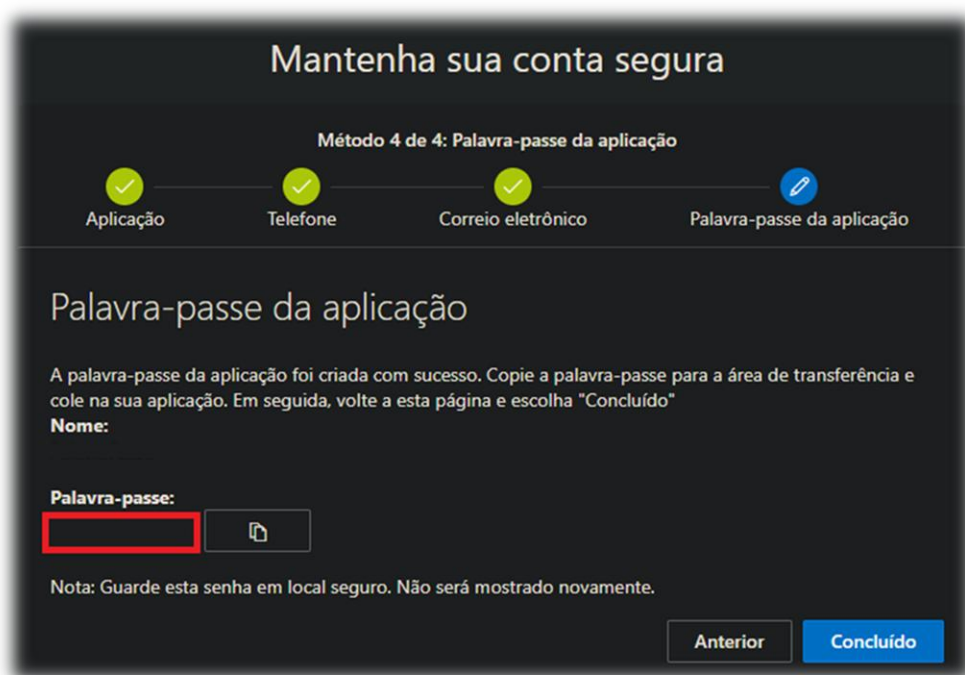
Mantenha sua conta segura

Método 4 de 4: Palavra-passe da aplicação

Aplicação
Telefone
Correio eletrônico
Palavra-passe da aplicação

Palavra-passe da aplicação

A palavra-passe da aplicação foi criada com sucesso. Copie a palavra-passe para a área de transferência e cole na sua aplicação. Em seguida, volte a esta página e escolha "Concluído"
Nome:

Palavra-passe:

Nota: Guarde esta senha em local seguro. Não será mostrado novamente.

Anterior
Concluído